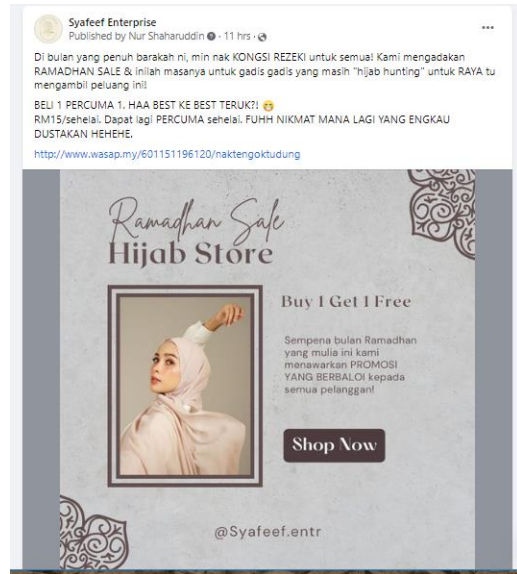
Syafeef Enterprise
Published by Nur Shaharuddin · 11 hrs ·

...

Di bulan yang penuh barakah ni, min nak KONGSI REZEKI untuk semua! Kami mengadakan RAMADHAN SALE & inilah masanya untuk gadis gadis yang masih "hijab hunting" untuk RAYA tu mengambil peluang ini!

BELI 1 PERCUMA 1. HAA BEST KE BEST TERUK?! 😳
RM15/sehelai. Dapat lagi PERCUMA sehelai. FUHH NIKMAT MANA LAGI YANG ENGKAU DUSTAKAN HEHEHE.

http://www.wasap.my/601151196120/naktengoktudung

Ramadhan Sale
Hijab Store

Buy 1 Get 1 Free

Sempena bulan Ramadhan yang mulia ini kami menawarkan PROMOSI YANG BERBALOI kepada semua pelanggan!

Shop Now

@Syafeef.entr